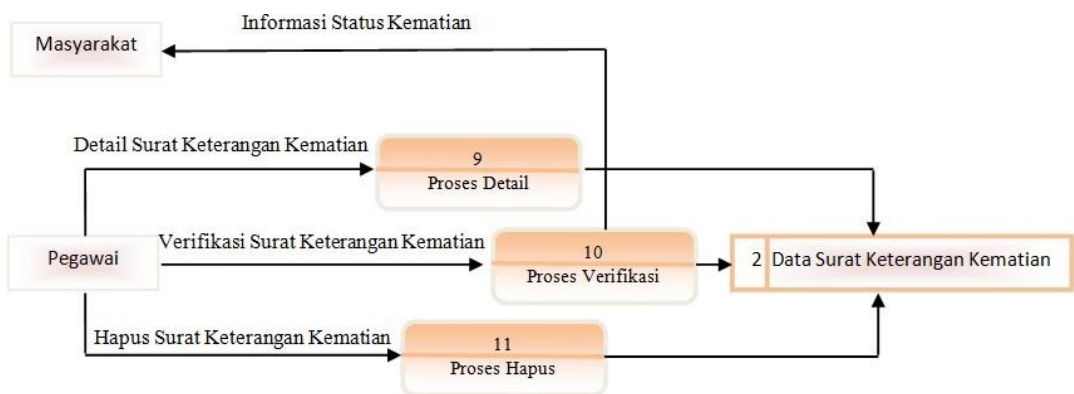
Informasi Status Kematian

Masyarakat

Detail Surat Keterangan Kematian

9

Proses Detail

Pegawai

Verifikasi Surat Keterangan Kematian

10

Proses Verifikasi

2 Data Surat Keterangan Kematian

Hapus Surat Keterangan Kematian

11

Proses Hapus